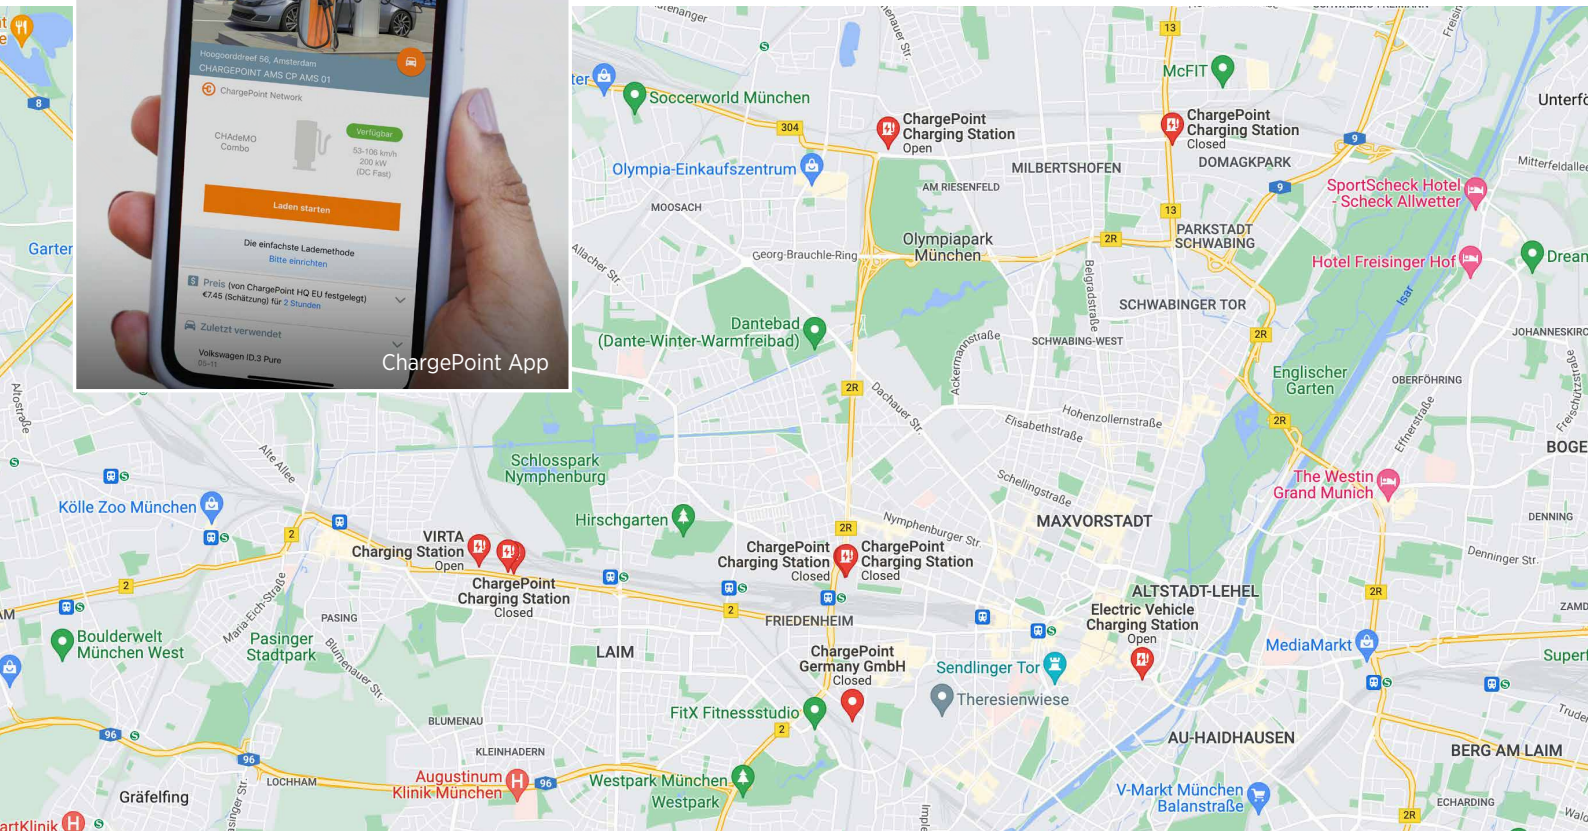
Hoogoorddreef 56, Amsterdam
CHARGEPOINT AMS CP AMS 01
ChargePoint Network
CHAdeMO
Combo
Verfügbar
53-106 km/h
200 kW
(DC Fast)
Laden starten
Die einfachste Lademethode
Bitte einrichten
Preis (von ChargePoint HQ EU festgelegt)
€7.45 (Schätzung) für 2 Stunden
Zuletzt verwendet
Volkswagen ID.3 Pure
ChargePoint App

Soccerworld München
304
Olympia-Einkaufszentrum
ChargePoint Charging Station Open
MILBERTSHOFEN
AM RIESENFELD
MOOSACH
Olympiapark München
Georg-Brauchle-Ring
13
McFIT
ChargePoint Charging Station Closed
DOMAGKPARK
9
SportScheck Hotel - Scheck Allwetter
Mitterfeldallee
Unterf
13
PARKSTADT SCHWABING
2R
Hotel Freisinger Hof
Drean
Garten
8
Allacher Str.
Dantebad (Dante-Winter-Warmfreibad)
Ackermannstraße
SCHWABING-WEST
Belgradstraße
SCHWABINGER TOR
2R
Isar
JOHANNESKIRC
Englischer Garten
OBERFÖHRING
2R
Dachauer Str.
Hohenzollernstraße
Elisabethstraße
2R
Effnerstraße
BOGE
Schlosspark Nymphenburg
Schellingstraße
The Westin Grand Munich
Kölle Zoo München
Alte Allee
Hirschgarten
Nymphenburger Str.
MAXVORSTADT
DENNING
2
VIRTA Charging Station Open
ChargePoint Charging Station Closed
2R
ChargePoint Charging Station Closed
ChargePoint Charging Station Closed
Denninger Str.
2
Maria-Eich-Straße
2
FRIEDENHEIM
ALTSTADT-LEHEL
2R
Electric Vehicle Charging Station Open
ZAMD
Boulderwelt München West
Pasinger Stadtpark
PASING
Blumenauer Str.
LAIM
ChargePoint Germany GmbH Closed
Sendlinger Tor
Theresienwiese
MediaMarkt
Super
FitX Fitnessstudio
2
BLUMENAU
AU-HAIDHAUSEN
96
Trude
BERG AM LAIM
96
KLEINHADERN
Gräfelfing
LOCHHAM
Augustinum Klinik München
96
Westpark München
Westpark
V-Markt München Balanstraße
ECHARDING
2R
Waku
artKlinik
Altostraße